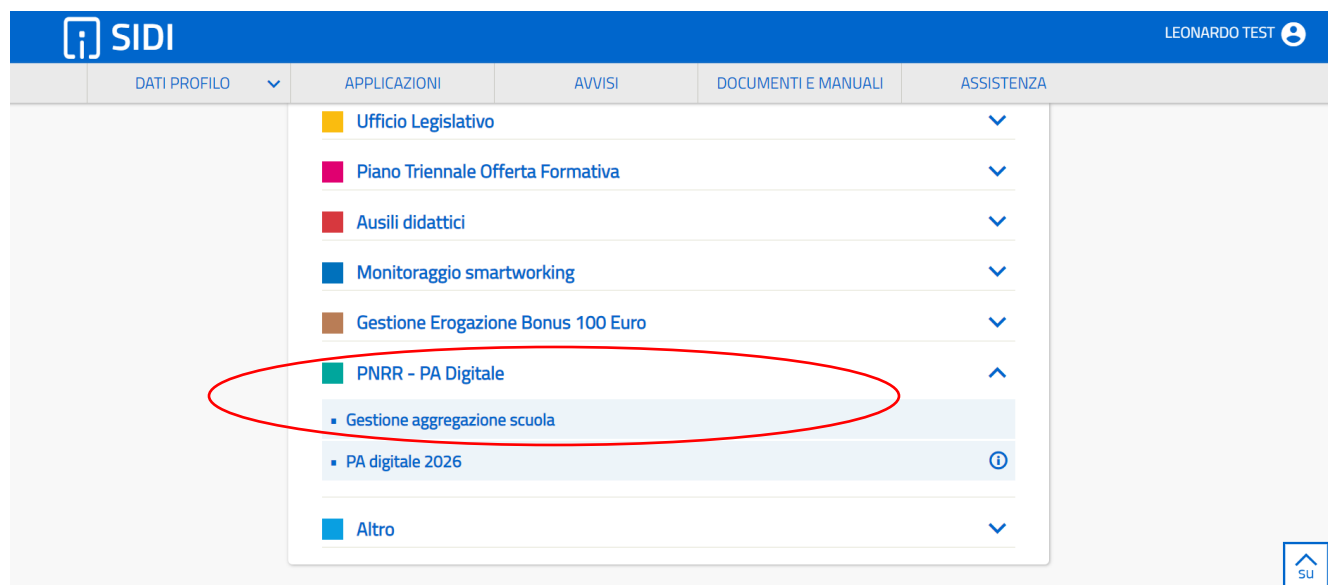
SIDI

LEONARDO TEST

DATI PROFILO

APPLICAZIONI

AVVISI

DOCUMENTI E MANUALI

ASSISTENZA

Ufficio Legislativo

Piano Triennale Offerta Formativa

Ausili didattici

Monitoraggio smartworking

Gestione Erogazione Bonus 100 Euro

PNRR - PA Digitale

- Gestione aggregazione scuola

- PA digitale 2026

Altro

SU